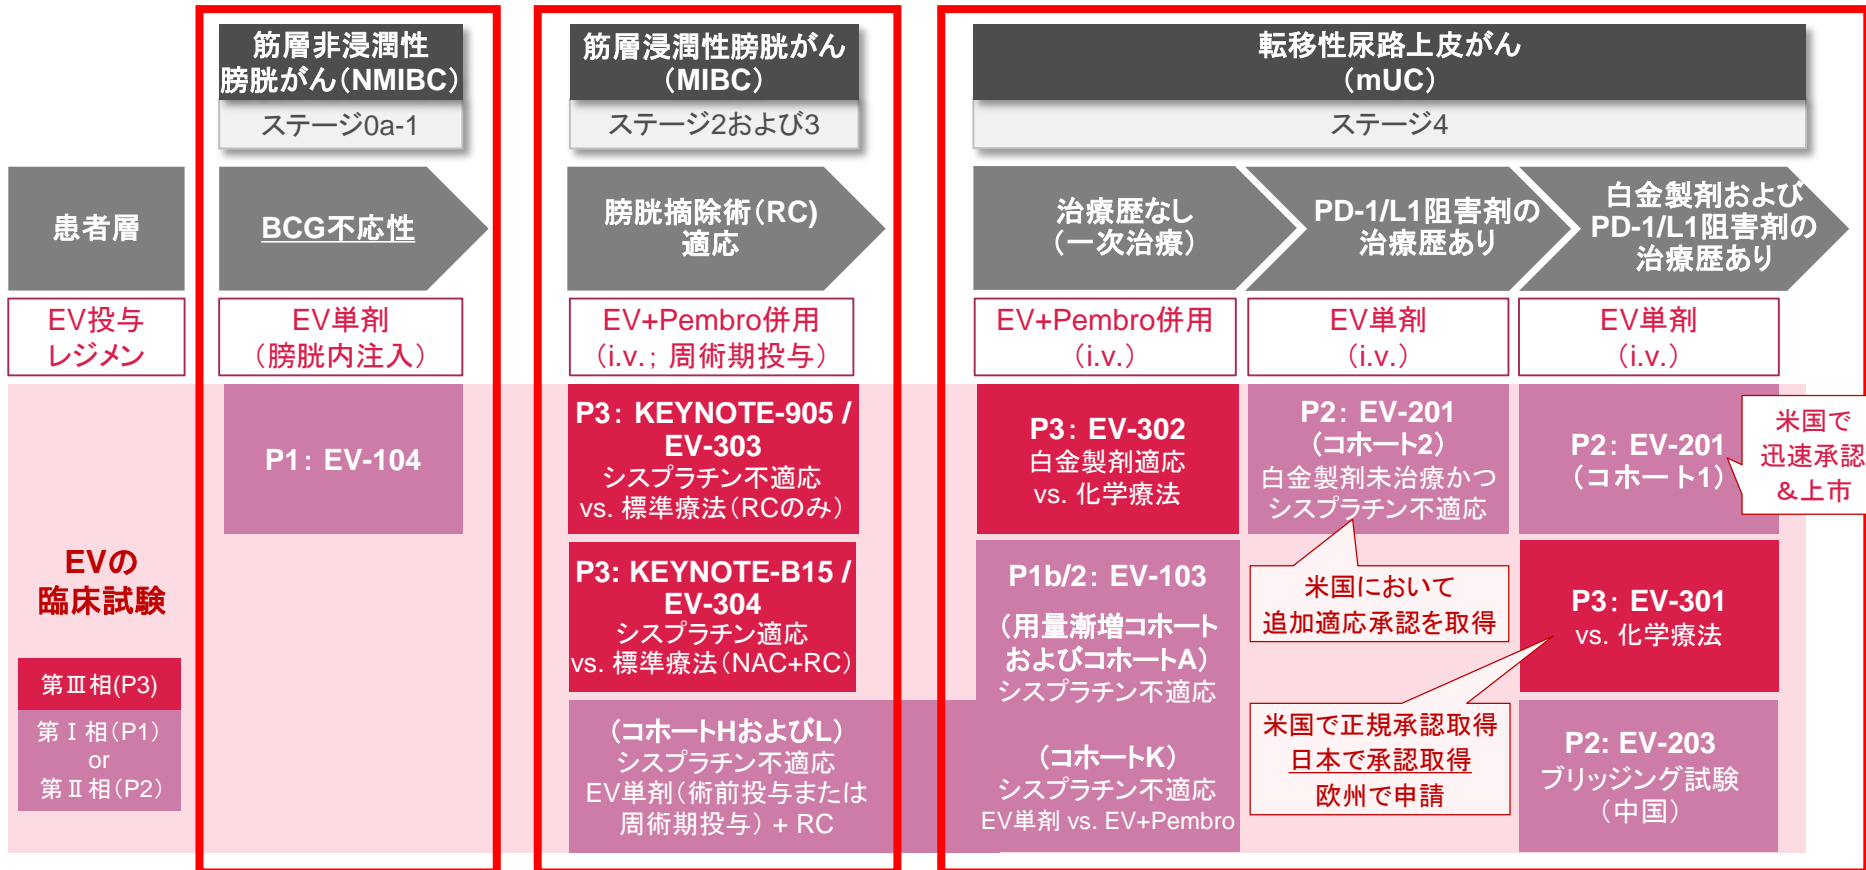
筋層非浸潤性膀胱がん（NMIBC）
ステージ0a-1

筋層浸潤性膀胱がん（MIBC）
ステージ2および3

転移性尿路上皮がん（mUC）
ステージ4

患者層

BCG不応性

膀胱摘除術（RC）適応

治療歴なし（一次治療）

PD-1/L1阻害剤の治療歴あり

白金製剤およびPD-1/L1阻害剤の治療歴あり

EV投与レジメン

EV単剤（膀胱内注入）

EV+Pembro併用（i.v.；周術期投与）

EV+Pembro併用（i.v.）

EV単剤（i.v.）

EV単剤（i.v.）

EVの臨床試験

第Ⅲ相(P3)

第Ⅰ相(P1) or 第Ⅱ相(P2)

P1：EV-104

P3：KEYNOTE-905 / EV-303
シスプラチン不適応
vs. 標準療法（RCのみ）

P3: KEYNOTE-B15 / EV-304
シスプラチン適応
vs. 標準療法（NAC+RC）

（コホートHおよびL）
シスプラチン不適応
EV単剤（術前投与または周術期投与）+ RC

P3：EV-302
白金製剤適応
vs. 化学療法

P1b/2：EV-103
（用量漸増コホートおよびコホートA）
シスプラチン不適応

（コホートK）
シスプラチン不適応
EV単剤 vs. EV+Pembro

P2：EV-201
（コホート2）
白金製剤未治療かつシスプラチン不適応

米国において
追加適応承認を取得

米国で正規承認取得
日本で承認取得
欧州で申請

P2：EV-201
（コホート1）

米国で迅速承認＆上市

P3：EV-301
vs. 化学療法

P2: EV-203
ブリッジング試験
（中国）